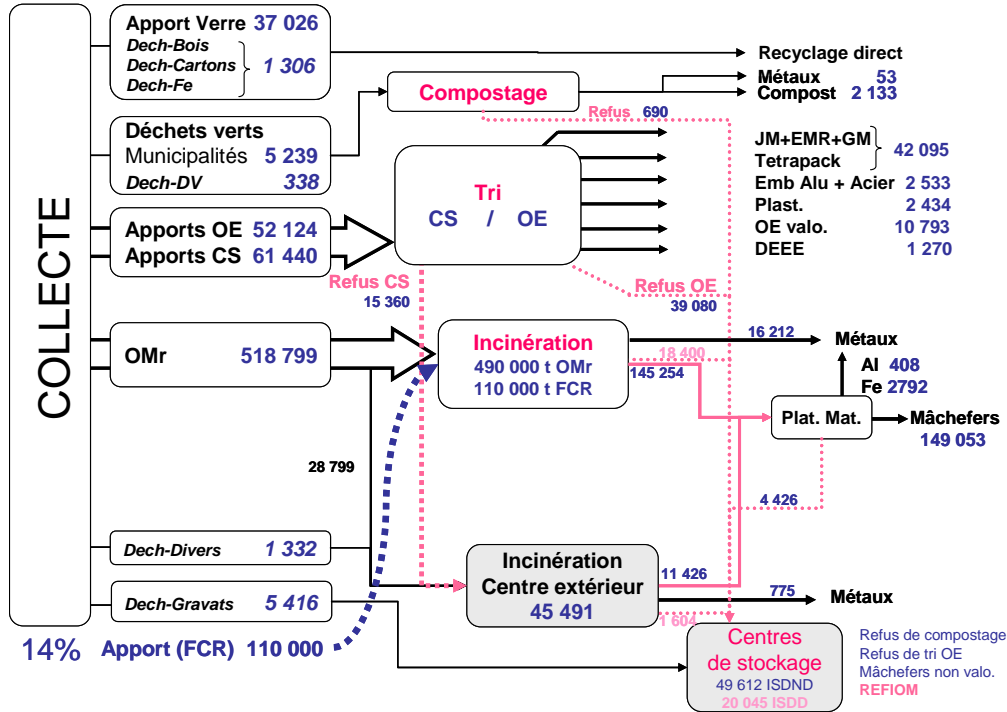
COLLECTE

Apport Verre 37 026
Dech-Bois
Dech-Cartons
Dech-Fe
1 306

Recyclage direct

Compostage

Métaux 53
Compost 2 133

Refus 690

Déchets verts
Municipalités 5 239
Dech-DV 338

Tri
CS / OE

JM+EMR+GM
Tetrapack
42 095
Emb Alu + Acier 2 533
Plast. 2 434
OE valo. 10 793
DEEE 1 270

Apports OE 52 124
Apports CS 61 440

Refus CS
15 360

Refus OE
39 080

OMr 518 799

Incinération
490 000 t OMr
110 000 t FCR

16 212
Métaux
18 400
145 254
Al 408
Fe 2792

Plat. Mat.
Mâchefers
149 053

28 799

4 426

Dech-Divers 1 332

Incinération
Centre extérieur
45 491

11 426
775
Métaux
1 604

Dech-Gravats 5 416

Centres
de stockage
49 612 ISDND
20 045 ISDD

Refus de compostage
Refus de tri OE
Mâchefers non valo.
REFIOM

14%
Apport (FCR) 110 000